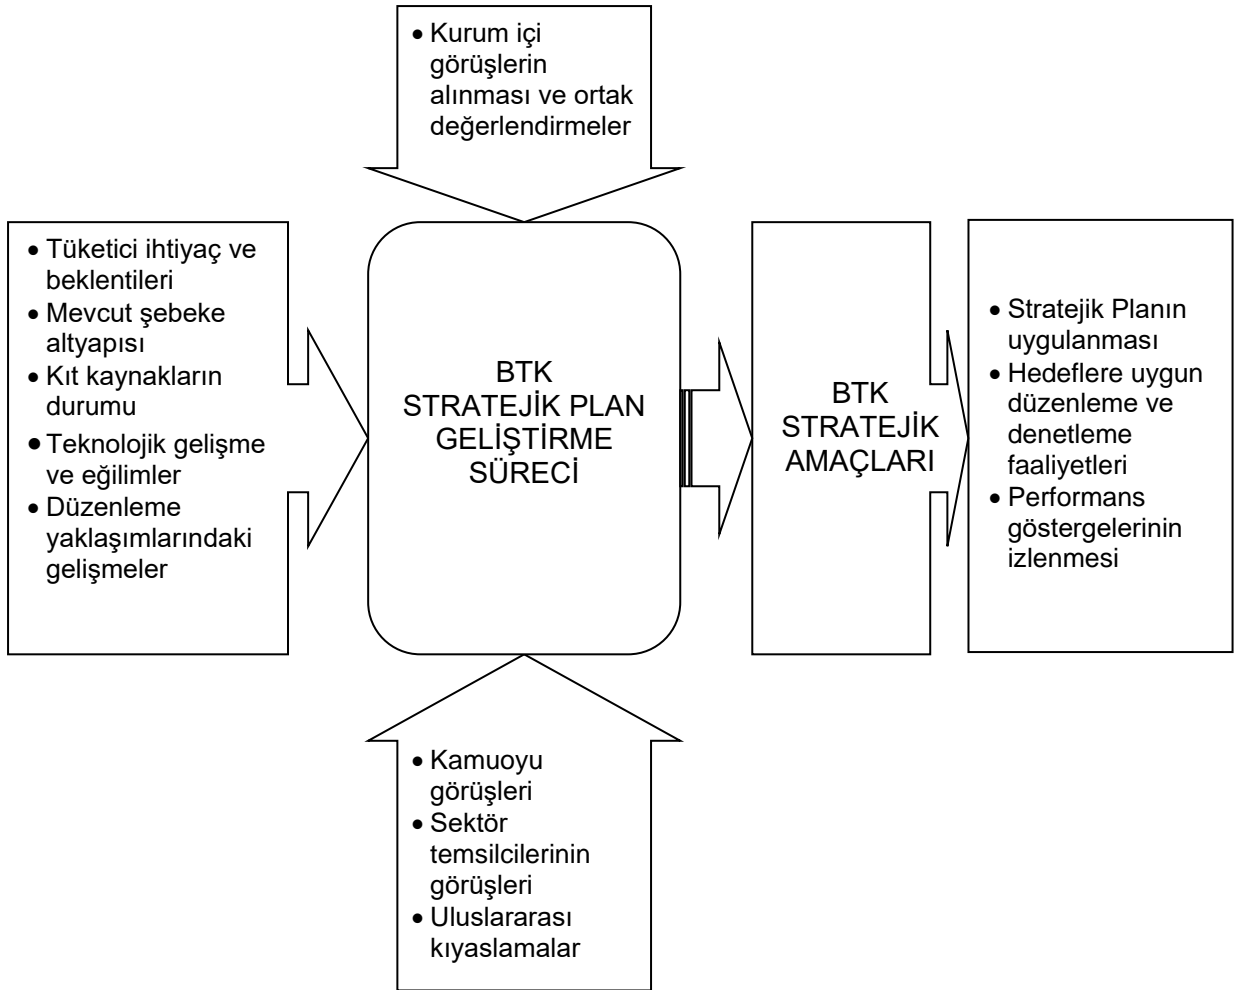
• Kurum içi görüşlerin alınması ve ortak değerlendirmeler

• Tüketici ihtiyaç ve beklentileri
• Mevcut şebeke altyapısı
• Kıt kaynakların durumu
• Teknolojik gelişme ve eğilimler
• Düzenleme yaklaşımlarındaki gelişmeler

BTK STRATEJİK PLAN GELİŞTİRME SÜRECİ

BTK STRATEJİK AMAÇLARI

• Stratejik Planın uygulanması
• Hedeflere uygun düzenleme ve denetleme faaliyetleri
• Performans göstergelerinin izlenmesi

• Kamuoyu görüşleri
• Sektör temsilcilerinin görüşleri
• Uluslararası kıyaslamalar